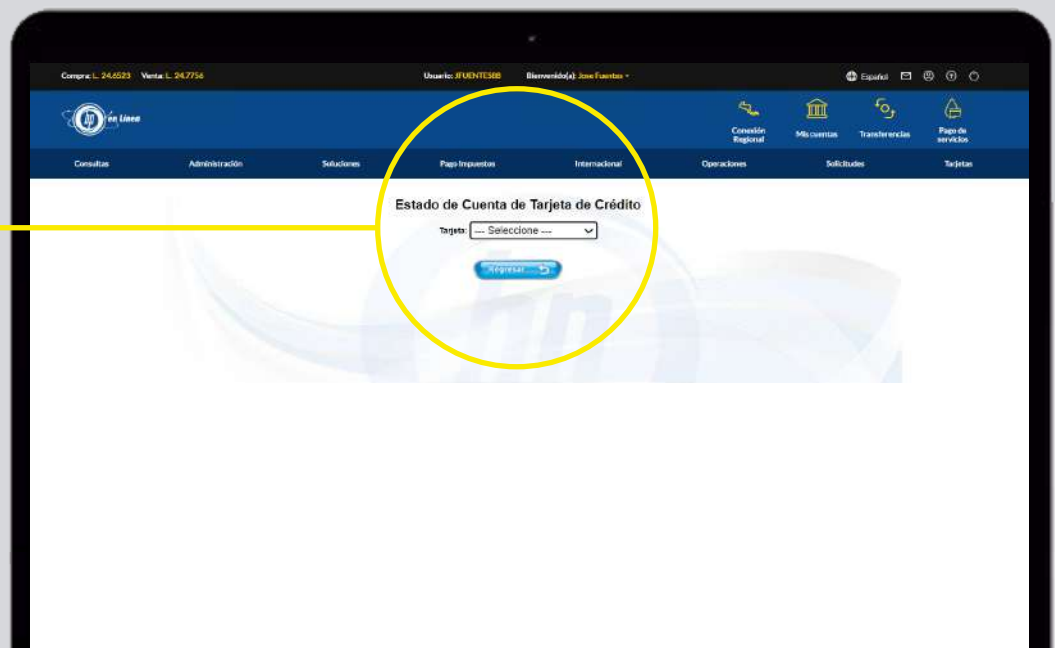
Compra: L. 24.6523 Venta: L. 24.7756

Usuario: JFUENTESBB Bienvenido(a): Jose Fuentes

Español

en Línea

Conexión Regional

Mis cuentas

Transferencias

Pago de servicios

Consultas Administración Soluciones Pago Impuestos Internacional Operaciones Solicitudes Tarjetas

Estado de Cuenta de Tarjeta de Crédito

Tarjeta: --- Seleccione ---

Regresar